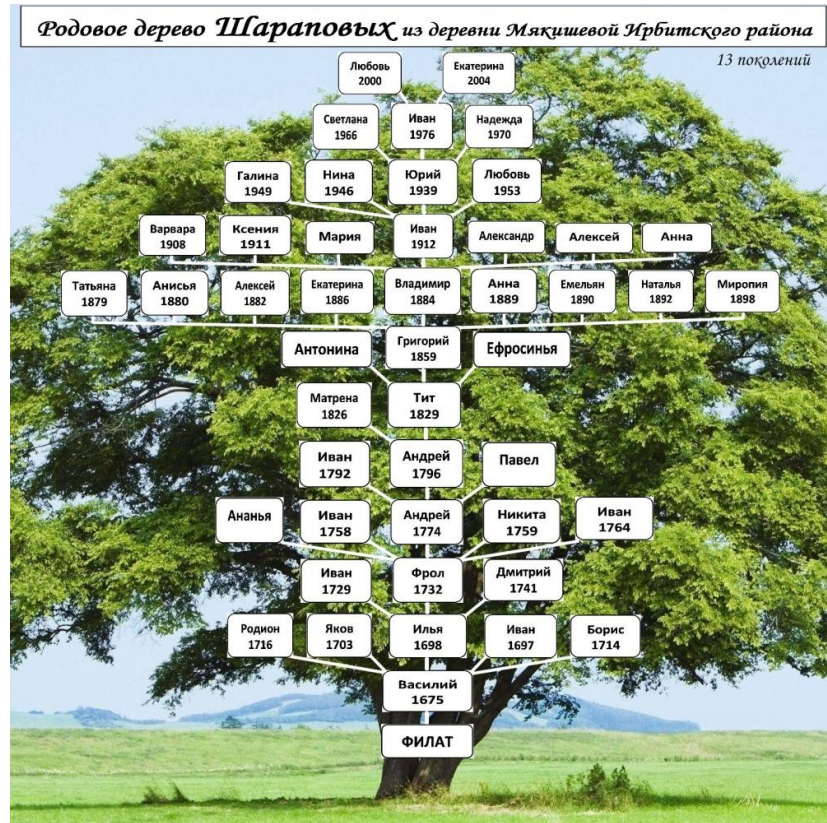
Родовое дерево Шараповых из деревни Мякишевой Ирбитского района

13 поколений

Любовь 2000
Екатерина 2004

Светлана 1966
Иван 1976
Надежда 1970

Галина 1949
Нина 1946
Юрий 1939
Любовь 1953

Варвара 1908
Ксения 1911
Мария
Иван 1912
Александр
Алексей
Анна

Татьяна 1879
Анисья 1880
Алексей 1882
Екатерина 1886
Владимир 1884
Анна 1889
Емельян 1890
Наталья 1892
Миропия 1898

Антонина
Григорий 1859
Ефросинья

Матрена 1826
Тит 1829

Иван 1792
Андрей 1796
Павел

Ананья
Иван 1758
Андрей 1774
Никита 1759
Иван 1764

Иван 1729
Фрол 1732
Дмитрий 1741

Родион 1716
Яков 1703
Илья 1698
Иван 1697
Борис 1714

Василий 1675

ФИЛАТ